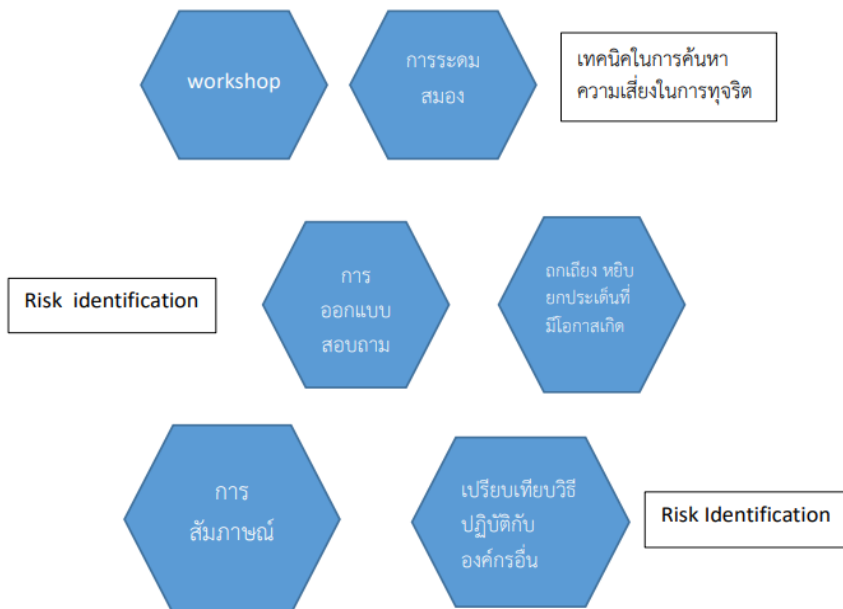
workshop

การระดม สมอง

เทคนิคในการค้นหา ความเสี่ยงในการทุจริต

Risk identification

การ ออกแบบ สอบถาม

ถกเถียง หยิบ ยกประเด็นที่ มีโอกาสเกิด

การ สัมภาษณ์

เปรียบเทียบวิธี ปฏิบัติกับ องค์กรอื่น

Risk Identification